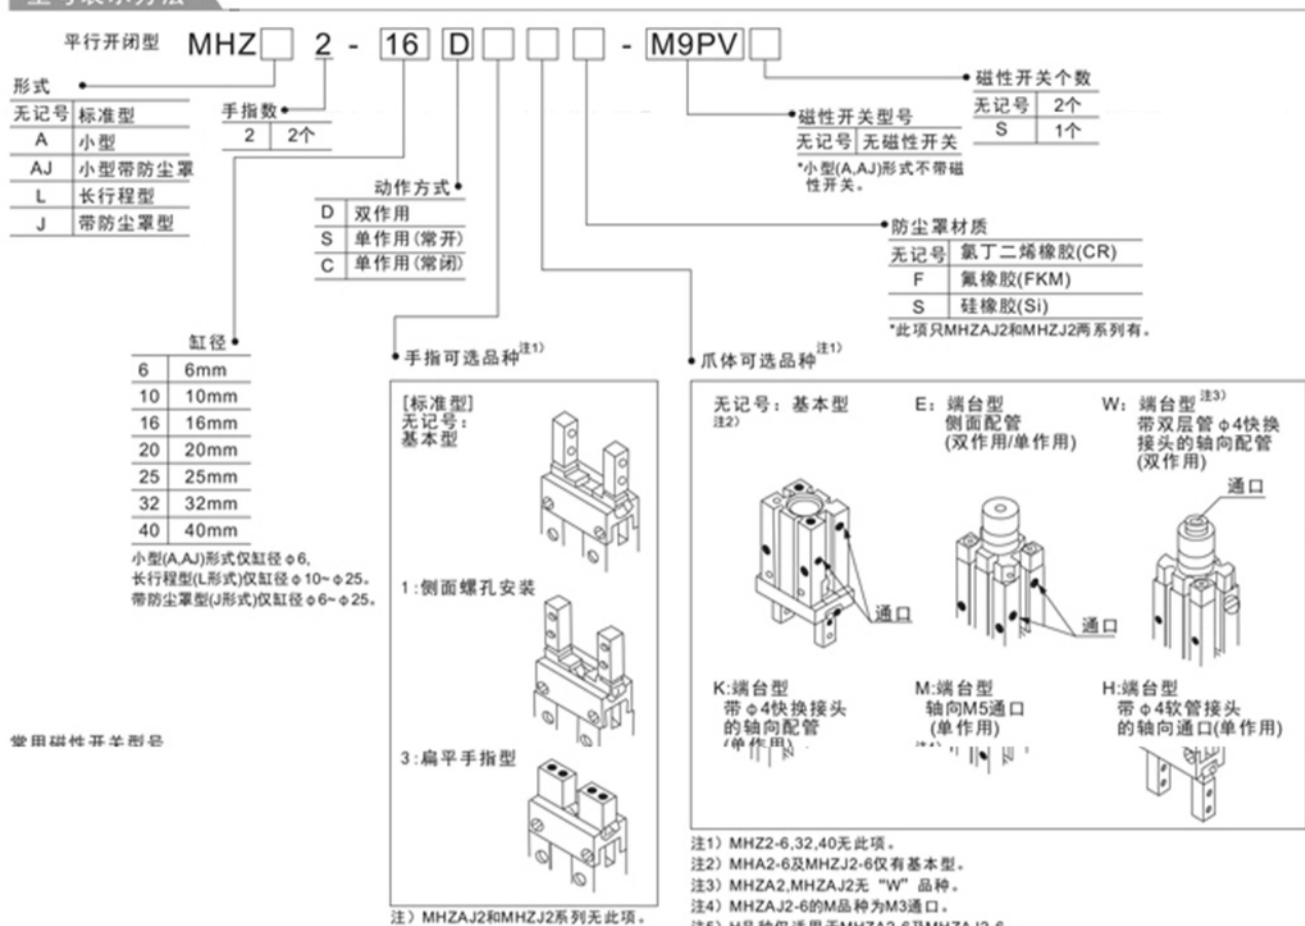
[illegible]

平行开闭型 MHZ□ 2 - 16 D□ □ □ - M9PV□

形式

| 无记号 | 标准型 |
|---|---|
| A | 小型 |
| AJ | 小型带防尘罩 |
| L | 长行程型 |
| J | 带防尘罩型 |

手指数

| 2 | 2个 |
|---|---|

动作方式

| D | 双作用 |
|---|---|
| S | 单作用(常开) |
| C | 单作用(常闭) |

缸径

| 6 | 6mm |
|---|---|
| 10 | 10mm |
| 16 | 16mm |
| 20 | 20mm |
| 25 | 25mm |
| 32 | 32mm |
| 40 | 40mm |

小型(A,AJ)形式仅缸径φ6,
长行程型(L形式)仅缸径φ10~φ25。
带防尘罩型(J形式)仅缸径φ6~φ25。

磁性开关个数

| 无记号 | 2个 |
|---|---|
| S | 1个 |

磁性开关型号

| 无记号 | 无磁性开关 |
|---|---|

*小型(A,AJ)形式不带磁性开关。

防尘罩材质

| 无记号 | 氯丁二烯橡胶(CR) |
|---|---|
| F | 氟橡胶(FKM) |
| S | 硅橡胶(Si) |

*此项只MHZAJ2和MHZJ2两系列有。

手指可选品种注1)

[标准型]
无记号:
基本型

1:侧面螺孔安装

3:扁平手指型

注)MHZAJ2和MHZJ2系列无此项。

爪体可选品种注1)

无记号:基本型
注2)

E:端台型
侧面配管
(双作用/单作用)

W:端台型注3)
带双层管φ4快换接头的轴向配管
(双作用)

通口

通口

通口

K:端台型
带φ4快换接头
的轴向配管
(单作用)

M:端台型
轴向M5通口
(单作用)
注4)

H:端台型
带φ4软管接头
的轴向通口(单作用)

常用磁性开关型号

注1) MHZ2-6,32,40无此项。
注2) MHA2-6及MHZJ2-6仅有基本型。
注3) MHZA2,MHZAJ2无"W"品种。
注4) MHZAJ2-6的M品种为M3通口。
注5) H品种仅适用于MHZA2-6及MHZAJ2-6 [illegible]